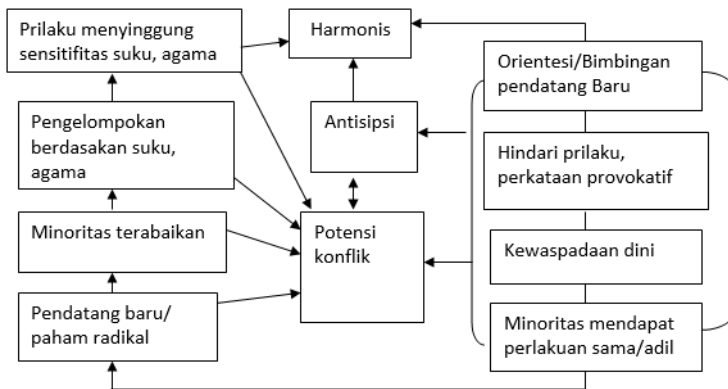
Prilaku menyinggung sensitifitas suku, agama

Harmonis

Orientesi/Bimbingan pendatang Baru

Pengelompokan berdasakan suku, agama

Antisipsi

Hindari prilaku, perkataan provokatif

Minoritas terabaikan

Potensi konflik

Kewaspadaan dini

Pendatang baru/ paham radikal

Minoritas mendapat perlakuan sama/adil